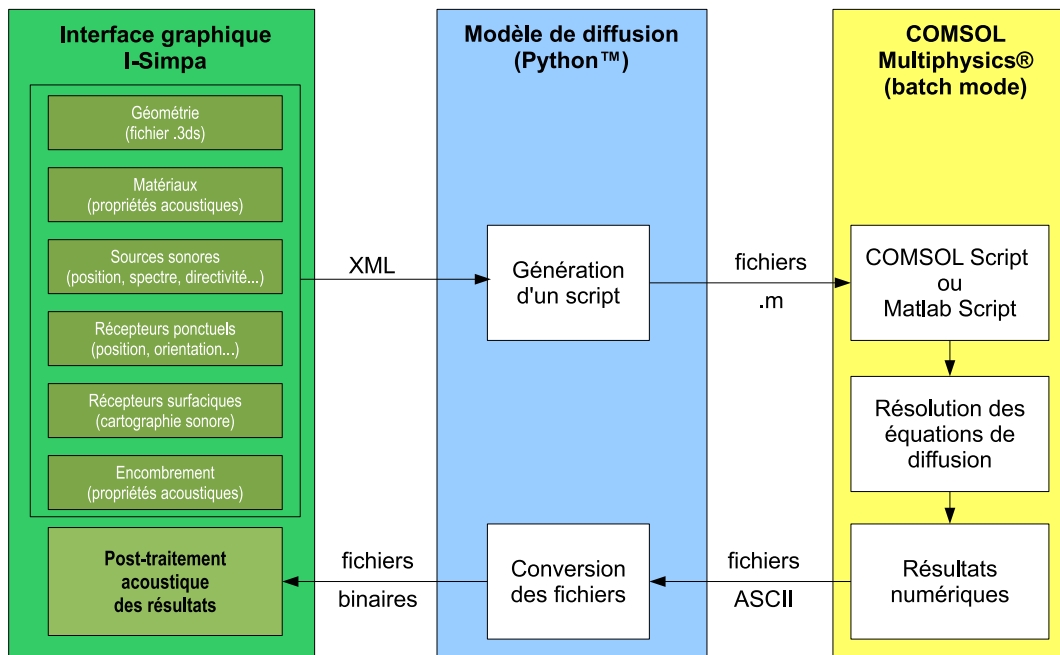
Interface graphique I-Simpa

Géométrie (fichier .3ds)

Matériaux (propriétés acoustiques)

Sources sonores (position, spectre, directivité...)

Récepteurs ponctuels (position, orientation...)

Récepteurs surfaciques (cartographie sonore)

Encombrement (propriétés acoustiques)

Post-traitement acoustique des résultats

Modèle de diffusion (Python™)

XML

Génération d'un script

Conversion des fichiers

fichiers binaires

COMSOL Multiphysics® (batch mode)

fichiers .m

COMSOL Script ou Matlab Script

Résolution des équations de diffusion

Résultats numériques

fichiers ASCII